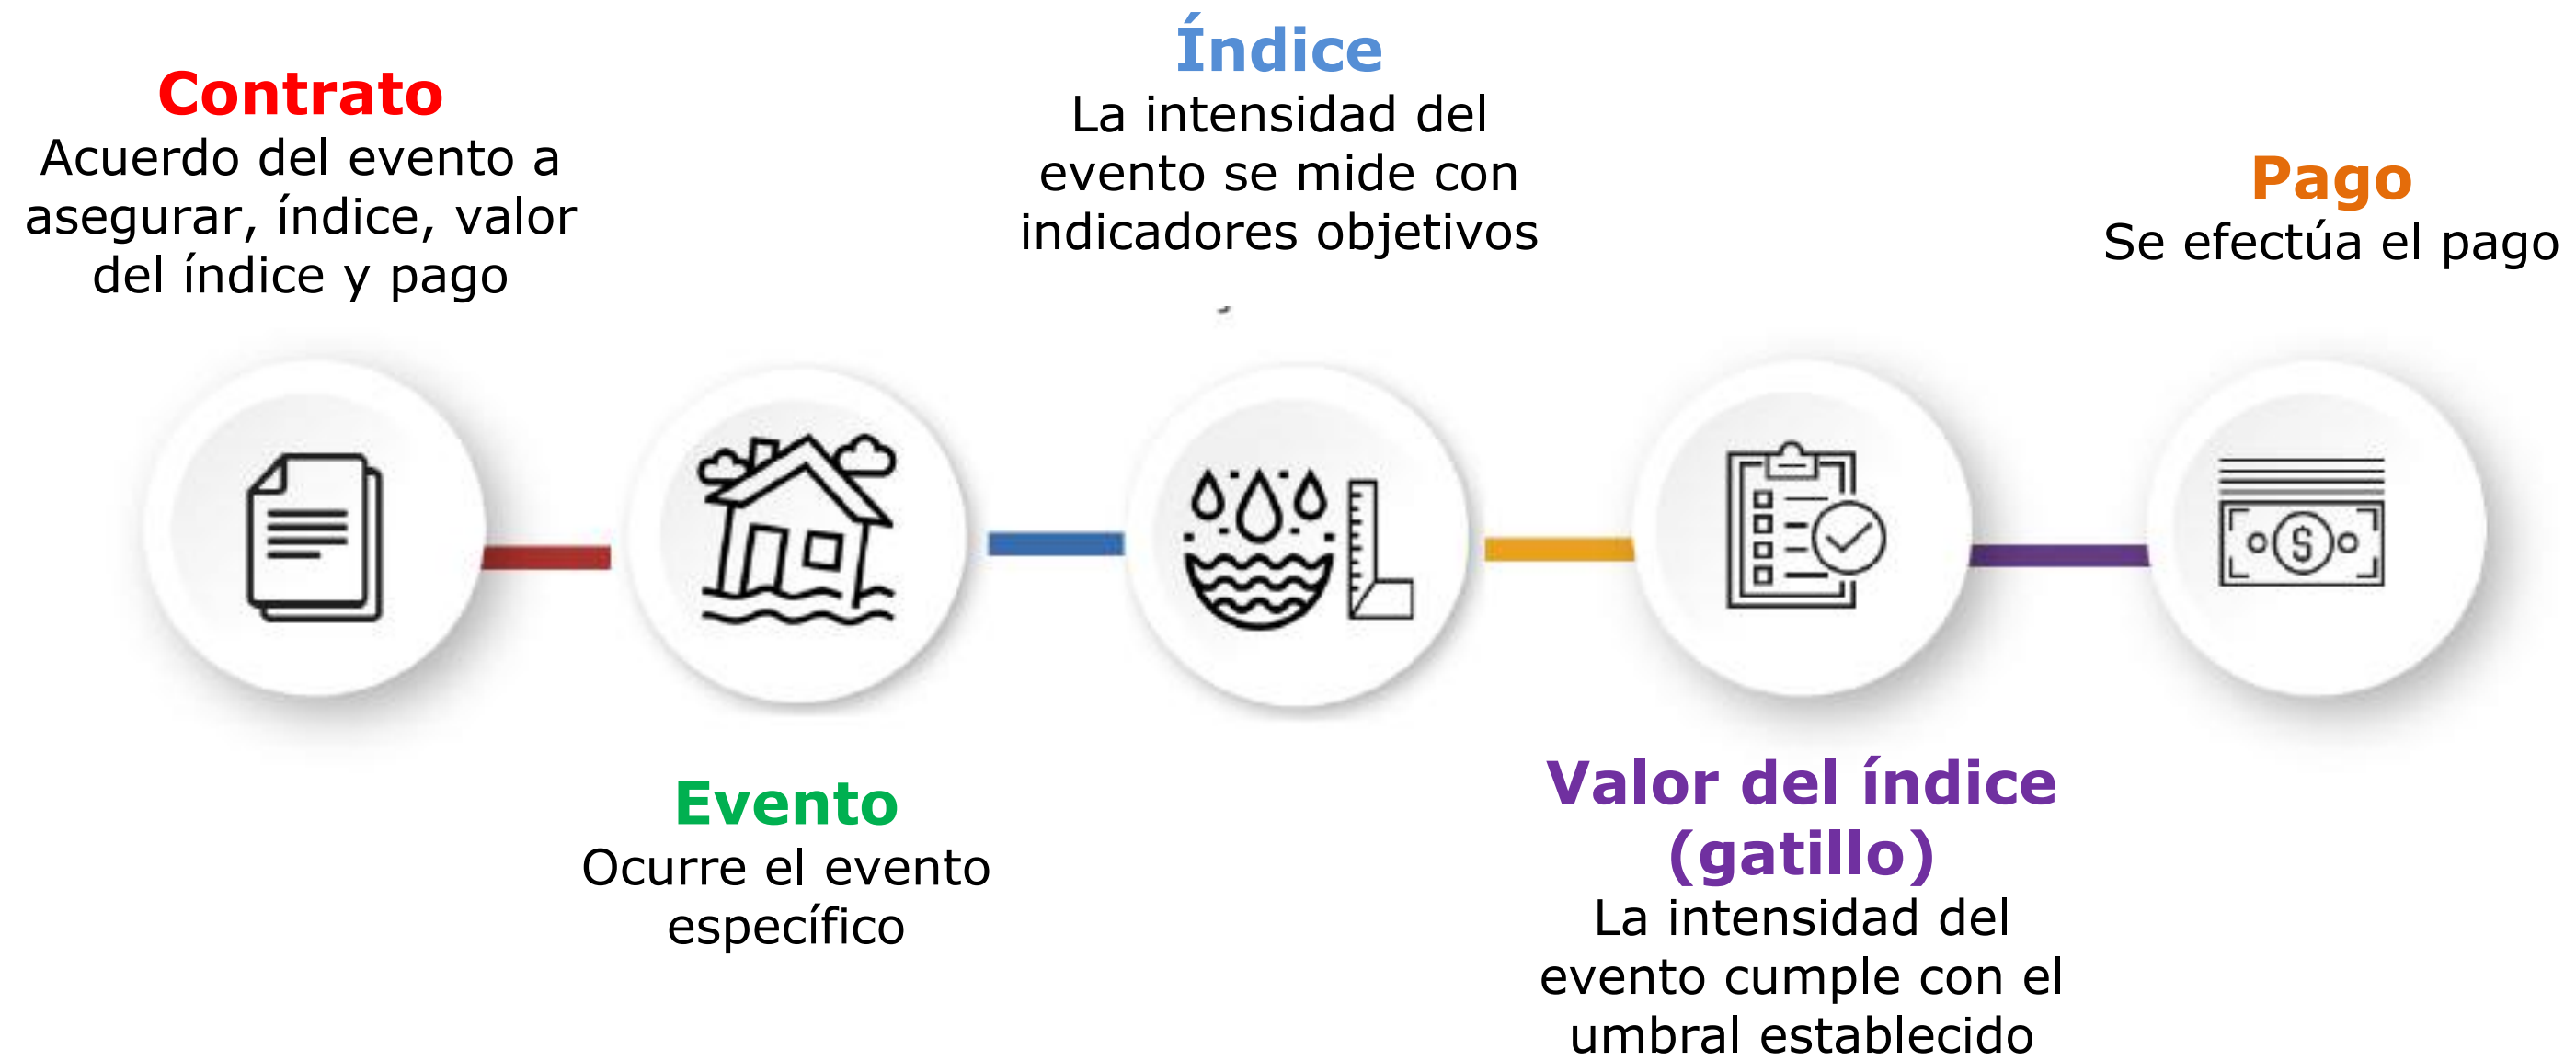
Contrato
Acuerdo del evento a asegurar, índice, valor del índice y pago

Índice
La intensidad del evento se mide con indicadores objetivos

Pago
Se efectúa el pago

$

Evento
Ocurre el evento específico

Valor del índice (gatillo)
La intensidad del evento cumple con el umbral establecido